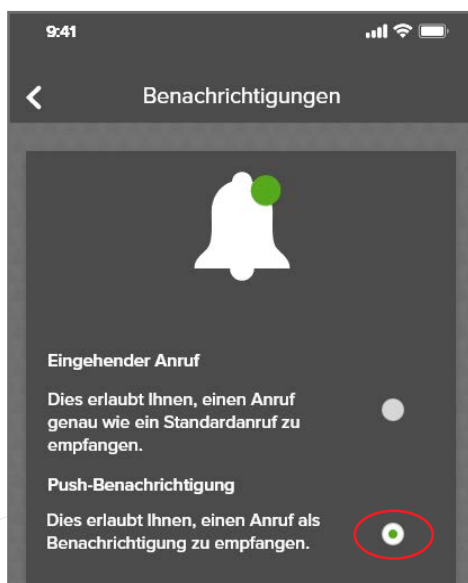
9:41

Benachrichtigungen

Eingehender Anruf

Dies erlaubt Ihnen, einen Anruf genau wie ein Standardanruf zu empfangen.

Push-Benachrichtigung

Dies erlaubt Ihnen, einen Anruf als Benachrichtigung zu empfangen.